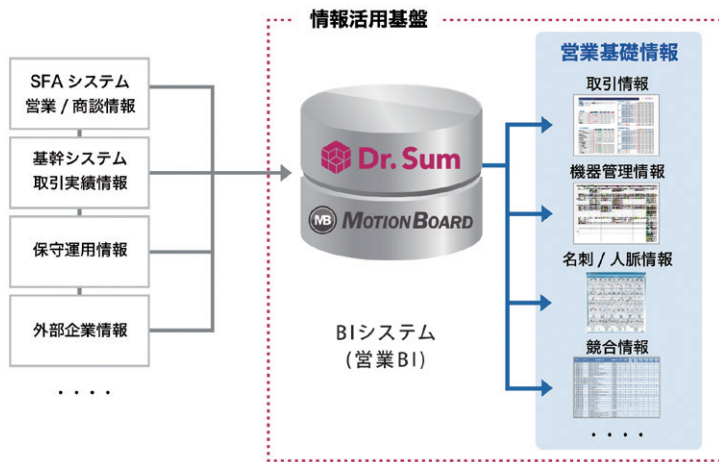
SFA システム
営業 / 商談情報

基幹システム
取引実績情報

保守運用情報

外部企業情報

・・・・

情報活用基盤

Dr. Sum

MB MOTIONBOARD

BIシステム
(営業BI)

営業基礎情報

取引情報

機器管理情報

名刺 / 人脈情報

競合情報

・・・・